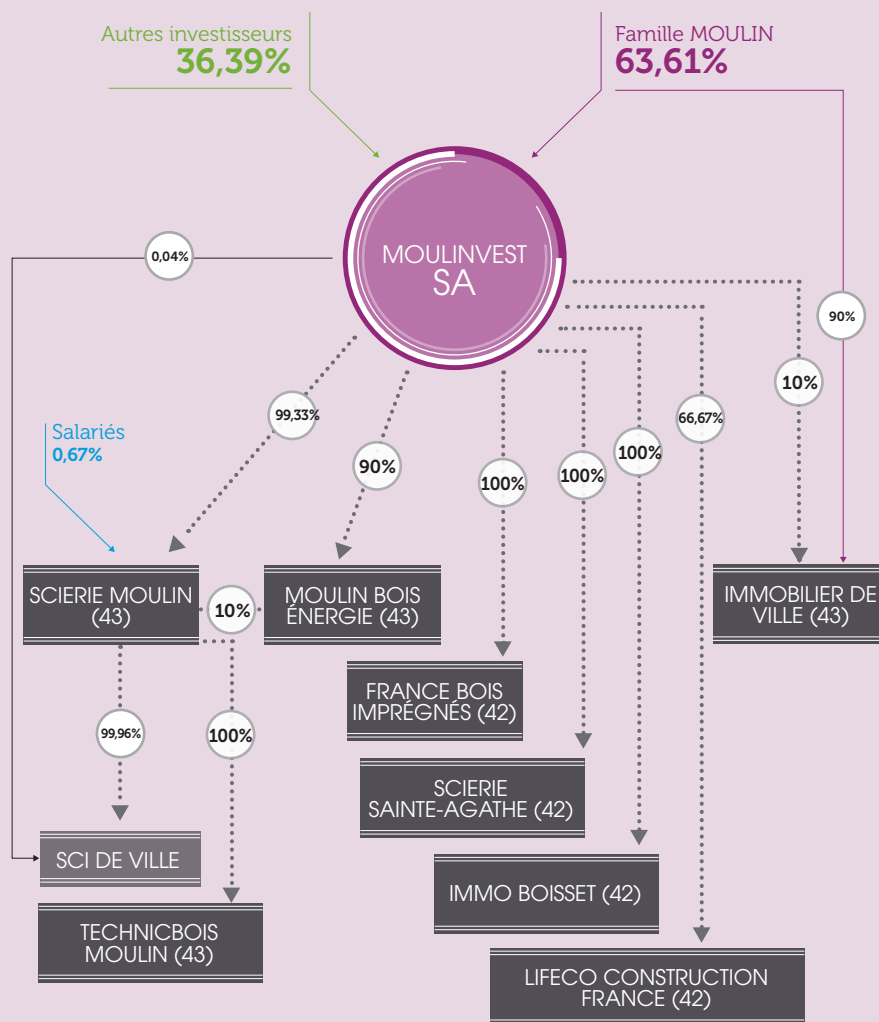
Autres investisseurs
36,39%

Famille MOULIN
63,61%

MOULINVEST
SA

0,04%

90%

10%

99,33%

90%

100%

100%

100%

66,67%

Salariés
0,67%

SCIERIE MOULIN (43)

10%

MOULIN BOIS ÉNERGIE (43)

IMMOBILIER DE VILLE (43)

FRANCE BOIS IMPRÉGNÉS (42)

99,96%

100%

SCIERIE SAINTE-AGATHE (42)

SCI DE VILLE

IMMO BOISSET (42)

TECHNICBOIS MOULIN (43)

LIFECO CONSTRUCTION FRANCE (42)